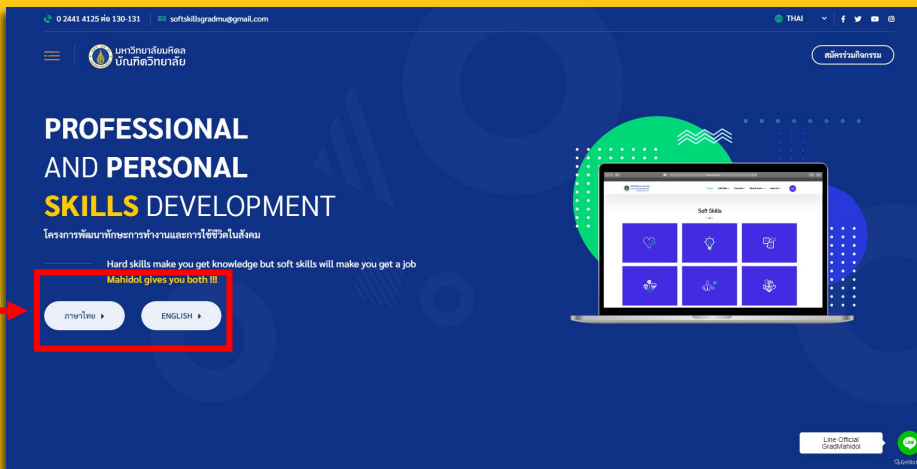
0 2441 4125 ต่อ 130-131 softskillsgradmu@gmail.com

THAI

มหาวิทยาลัยมหิดล
บัณฑิตวิทยาลัย

สมัครร่วมกิจกรรม

PROFESSIONAL
AND PERSONAL
SKILLS DEVELOPMENT

โครงการพัฒนาทักษะการทำงานและการใช้ชีวิตในสังคม

Hard skills make you get knowledge but soft skills will make you get a job
Mahidol gives you both !!!

ภาษาไทย

ENGLISH

Soft Skills

Line Official
GradMahidol